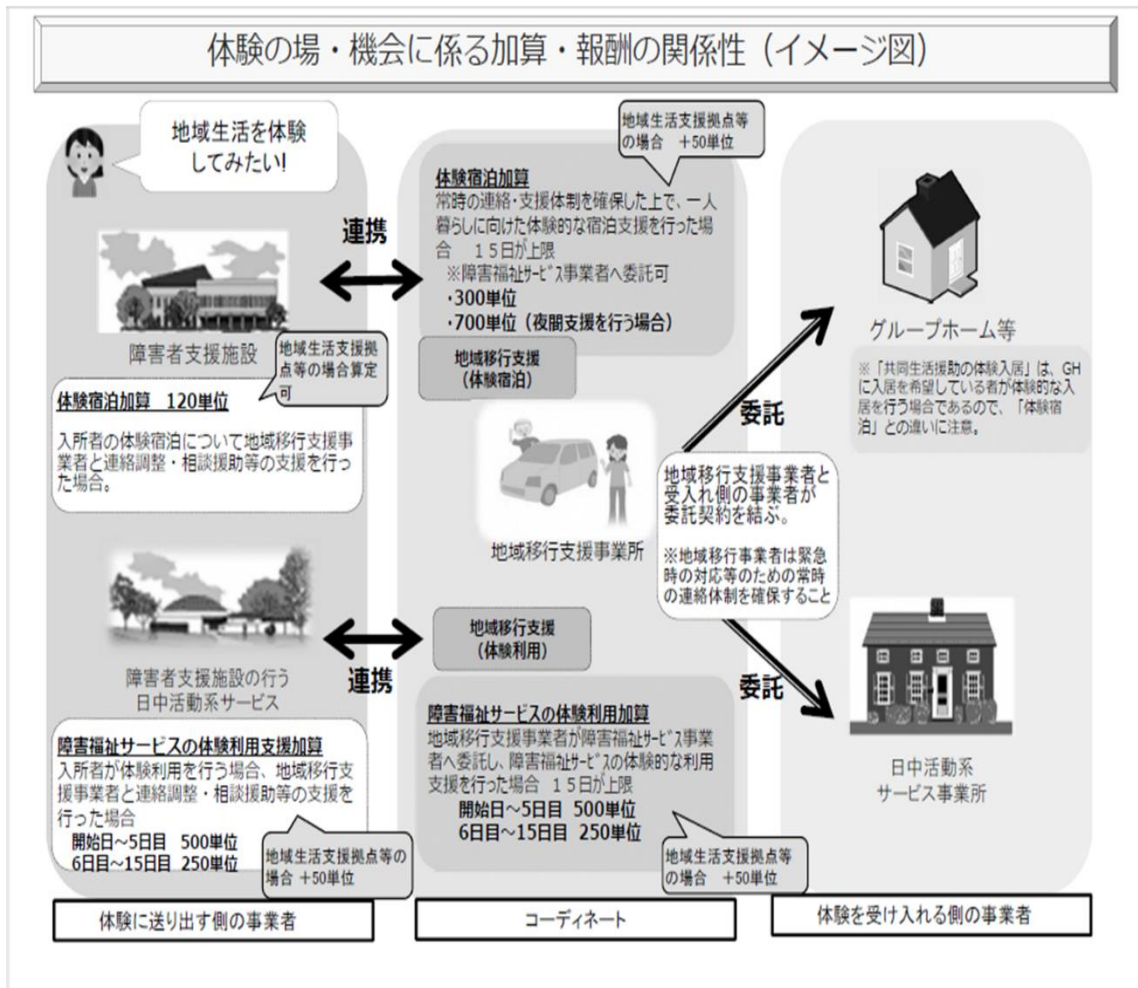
体験の場・機会に係る加算・報酬の関係性（イメージ図）

地域生活を体験してみたい!

連携

障害者支援施設

地域生活支援拠点等の場合算定可

体験宿泊加算　120単位
入所者の体験宿泊について地域移行支援事業者と連絡調整・相談援助等の支援を行った場合。

障害者支援施設の行う日中活動系サービス

連携

障害福祉サービスの体験利用支援加算
入所者が体験利用を行う場合、地域移行支援事業者と連絡調整・相談援助等の支援を行った場合
開始日～5日目　500単位
6日目～15日目　250単位

地域生活支援拠点等の場合　+50単位

体験に送り出す側の事業者

地域生活支援拠点等の場合　+50単位

体験宿泊加算
常時の連絡・支援体制を確保した上で、一人暮らしに向けた体験的な宿泊支援を行った場合　15日が上限
※障害福祉ｻｰﾋﾞｽ事業者へ委託可
・300単位
・700単位（夜間支援を行う場合）

地域移行支援（体験宿泊）

地域移行支援事業所

地域移行支援（体験利用）

障害福祉サービスの体験利用加算
地域移行支援事業者が障害福祉ｻｰﾋﾞｽ事業者へ委託し、障害福祉ｻｰﾋﾞｽの体験的な利用支援を行った場合　15日が上限
開始日～5日目　500単位
6日目～15日目　250単位

地域生活支援拠点等の場合　+50単位

コーディネート

委託

地域移行支援事業者と受入れ側の事業者が委託契約を結ぶ。

※地域移行事業者は緊急時の対応等のための常時の連絡体制を確保すること

委託

グループホーム等

※「共同生活援助の体験入居」は、GHに入居を希望している者が体験的な入居を行う場合であるので、「体験宿泊」との違いに注意。

日中活動系サービス事業所

体験を受け入れる側の事業者